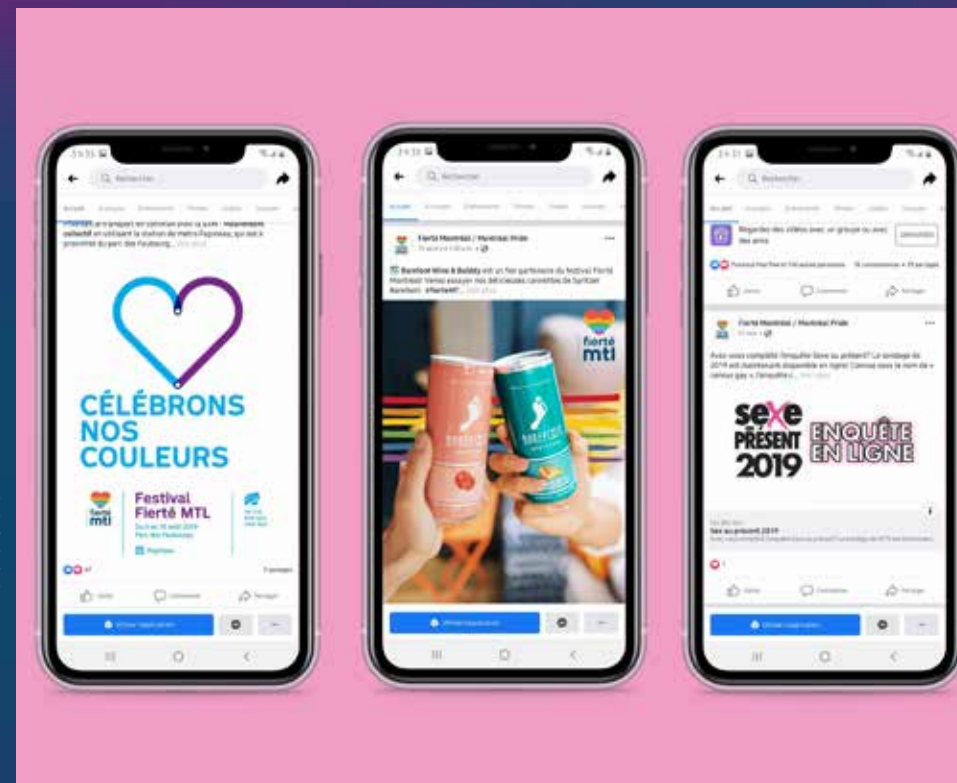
Q Rechercher

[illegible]

CÉLÉBRONS NOS COULEURS

fierté mtl

Festival Fierté MTL

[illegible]

Q Rechercher

Fierté Montréal / Montreal Pride

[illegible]

fierté mtl

Q Rechercher

Regardez des vidéos avec un groupe ou avec des amis

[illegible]

Fierté Montréal / Montreal Pride

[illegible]

sexe PRÉSENT 2019 ENQUÊTE EN LIGNE

Sexe au présent 2019

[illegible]